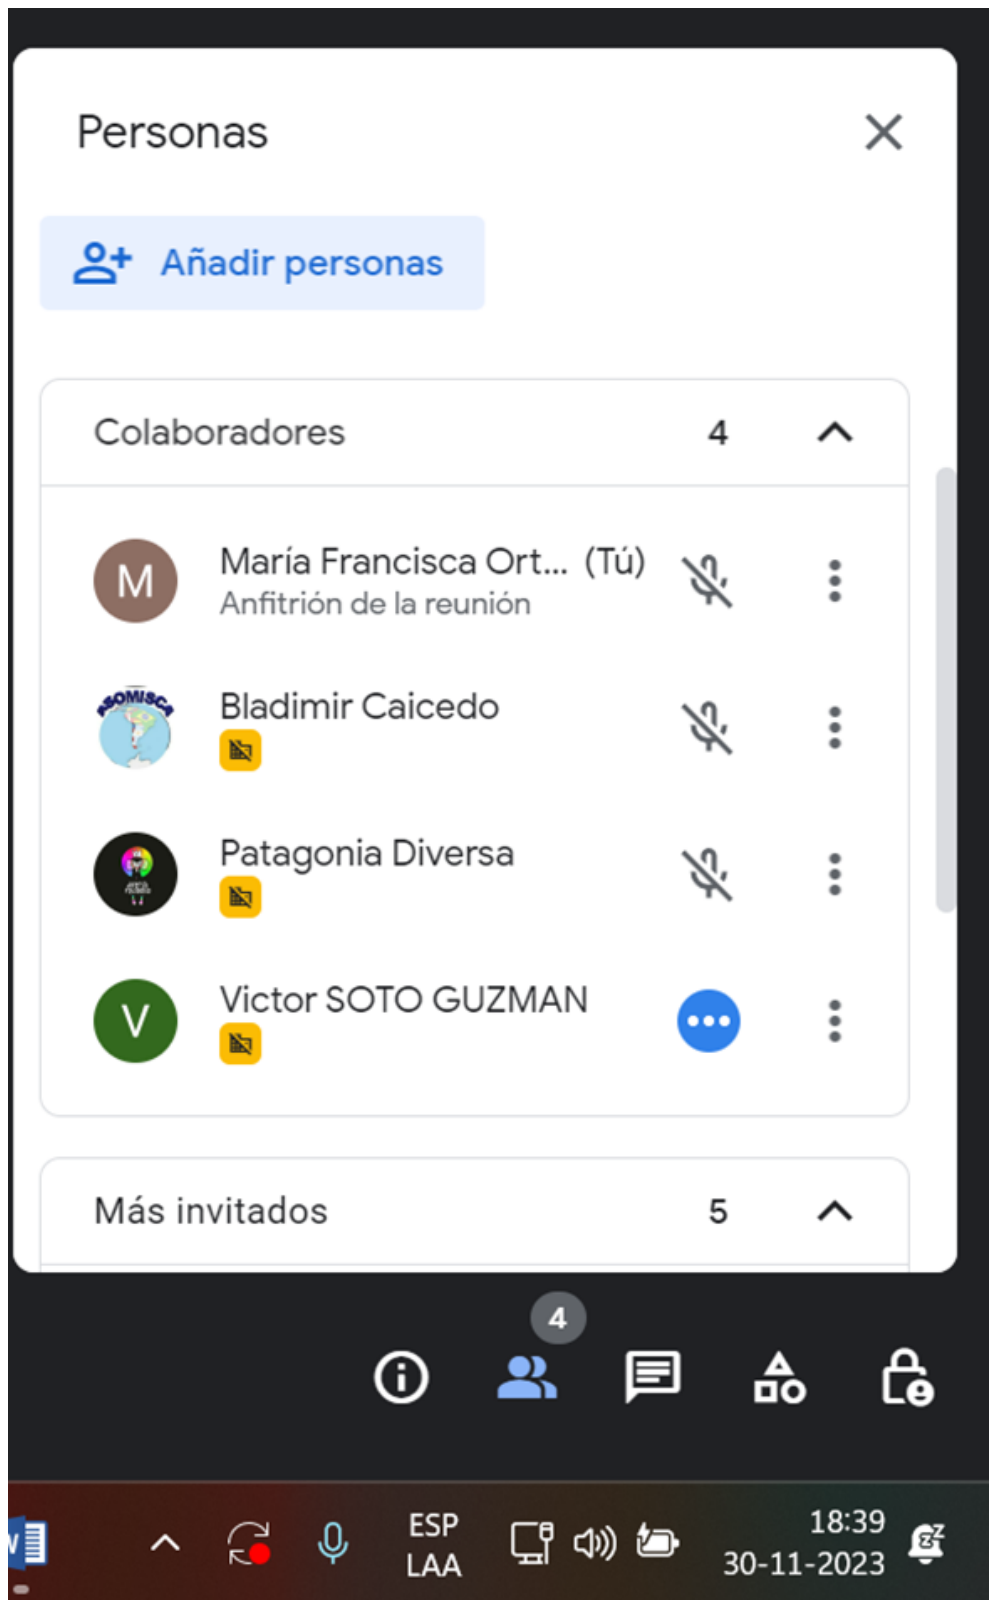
Personas

Añadir personas

Colaboradores 4

M María Francisca Ort... (Tú)
Anfitrión de la reunión

ASOMISCA

Bladimir Caicedo

Patagonia Diversa

V Victor SOTO GUZMAN

Más invitados 5

4

ESP
LAA

18:39
30-11-2023